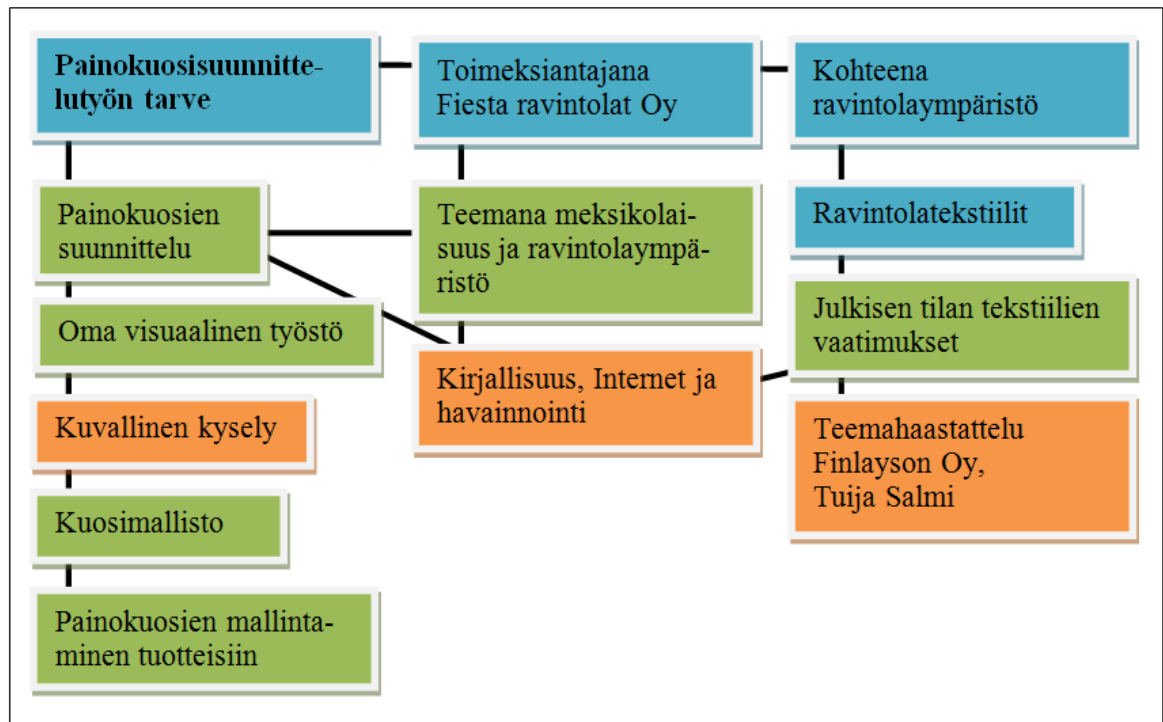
Painokuosisuunnittelutyön tarve

Toimeksiantajana Fiesta ravintolat Oy

Kohteena ravintolaympäristö

Painokuosien suunnittelu

Teemana meksikolaisuus ja ravintolaympäristö

Ravintolatekstiilit

Oma visuaalinen työstö

Julkisen tilan tekstiilien vaatimukset

Kirjallisuus, Internet ja havainnointi

Kuvallinen kysely

Teemahaastattelu Finlayson Oy, Tuija Salmi

Kuosimallisto

Painokuosien mallintaminen tuotteisiin